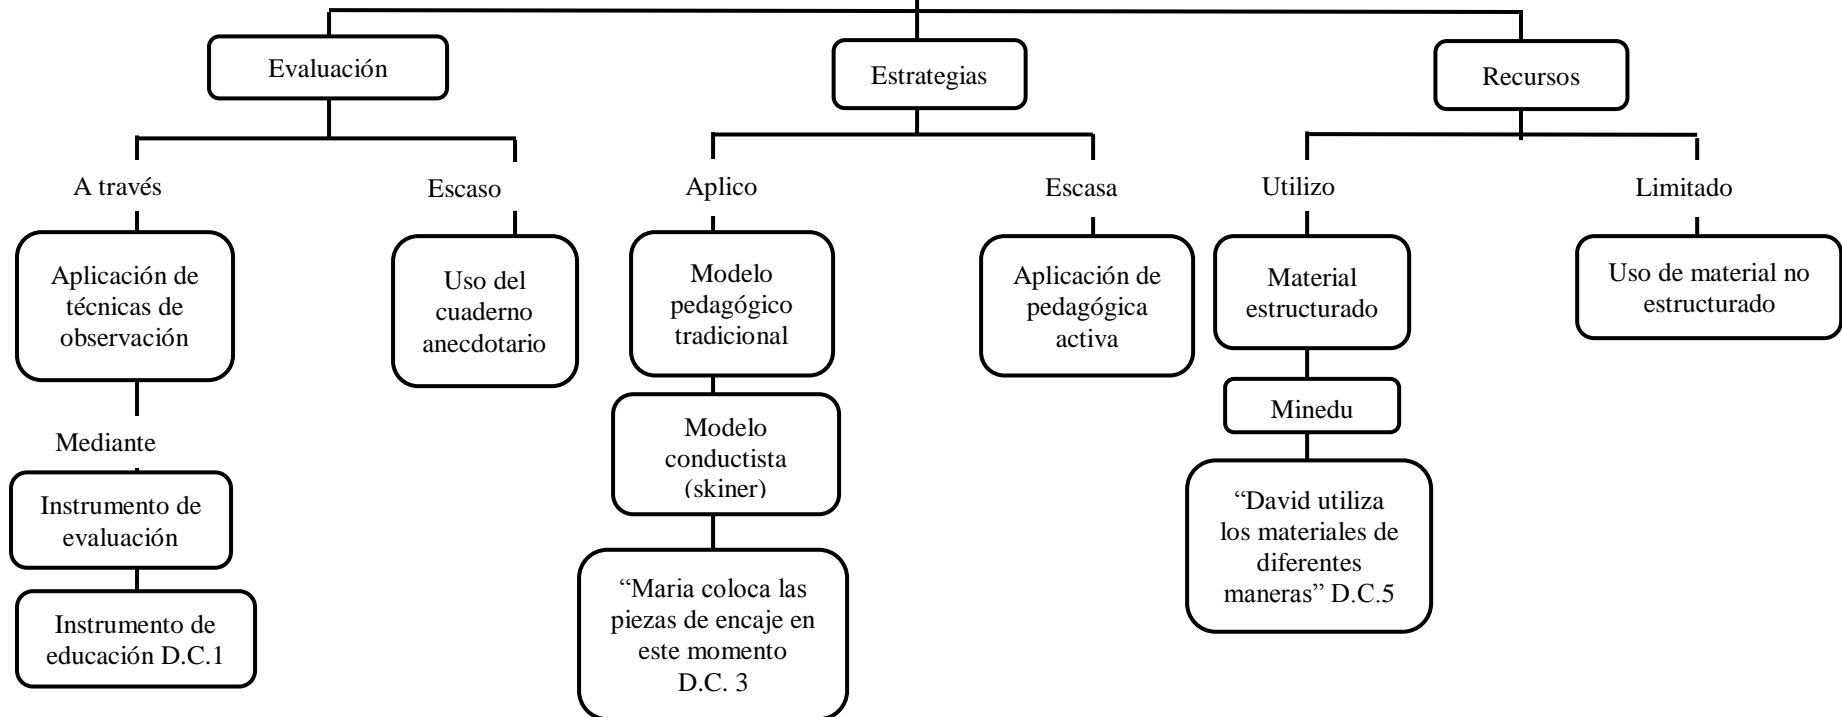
Evaluación

Estrategias

Recursos

A través

Escaso

Aplico

Escasa

Utilizo

Limitado

Aplicación de técnicas de observación

Uso del cuaderno anecdotario

Modelo pedagógico tradicional

Aplicación de pedagógica activa

Material estructurado

Uso de material no estructurado

Mediante

Instrumento de evaluación

Instrumento de educación D.C.1

Modelo conductista (skiner)

“Maria coloca las piezas de encaje en este momento D.C. 3

Minedu

“David utiliza los materiales de diferentes maneras” D.C.5